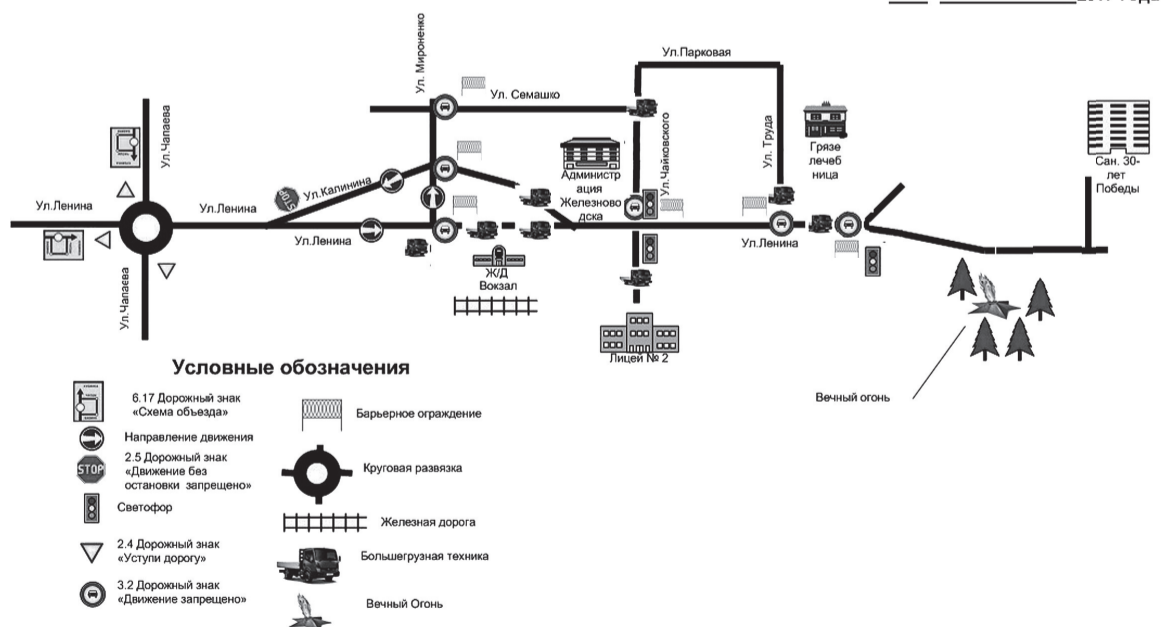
Ул.Мироненко

Ул.Парковая

Ул. Семашко

Ул.Чапаева

Ул.Калинина

Администрация Железноводска

Ул.Чайковского

Ул. Труда

Грязелечебница

Сан. 30-лет Победы

Ул.Ленина

Ул.Ленина

Ул.Ленина

Ул.Ленина

Ж/Д Вокзал

Ул.Чапаева

Лицей № 2

Вечный огонь

Условные обозначения

6.17 Дорожный знак «Схема объезда»

Направление движения

2.5 Дорожный знак «Движение без остановки запрещено»

Светофор

2.4 Дорожный знак «Уступи дорогу»

3.2 Дорожный знак «Движение запрещено»

Барьерное ограждение

Круговая развязка

Железная дорога

Большегрузная техника

Вечный Огонь